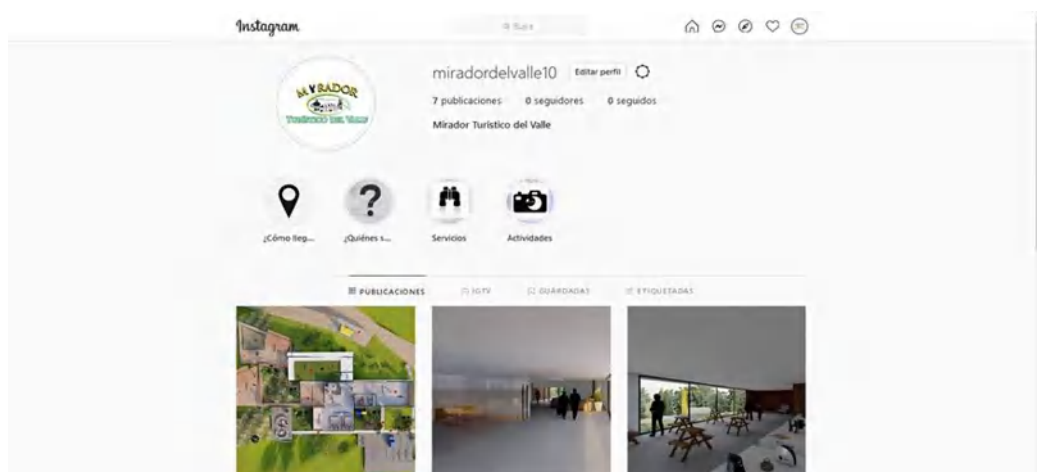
Instagram

Busca

miradordelvalle10 Editar perfil

7 publicaciones 0 seguidores 0 seguidos

Mirador Turístico del Valle

MIRADOR
TURÍSTICO DEL VALLE

¿Cómo lleg... ¿Quiénes s... Servicios Actividades

PUBLICACIONES IGTV GUARDADAS ETIQUETADAS